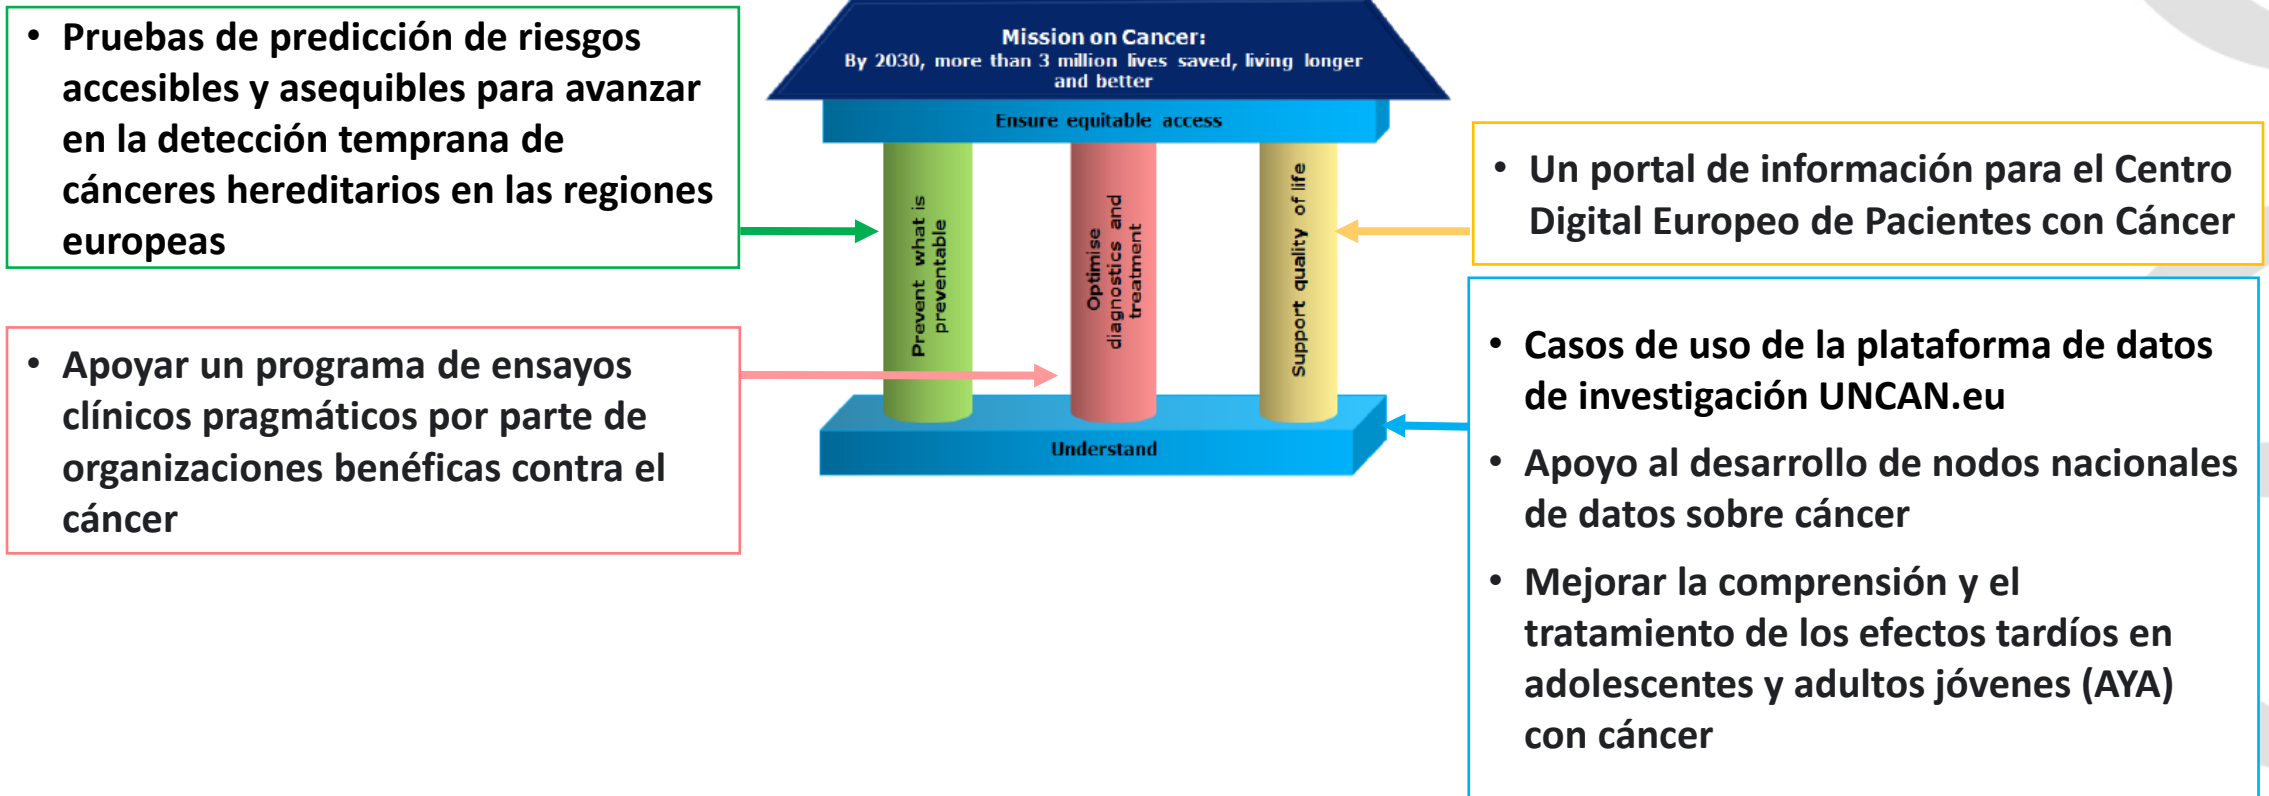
• Pruebas de predicción de riesgos accesibles y asequibles para avanzar en la detección temprana de cánceres hereditarios en las regiones europeas

Mission on Cancer:
By 2030, more than 3 million lives saved, living longer and better

Ensure equitable access

Prevent what is preventable

Optimise diagnostics and treatment

Support quality of life

Understand

• Un portal de información para el Centro Digital Europeo de Pacientes con Cáncer

• Apoyar un programa de ensayos clínicos pragmáticos por parte de organizaciones benéficas contra el cáncer

• Casos de uso de la plataforma de datos de investigación UNCAN.eu

• Apoyo al desarrollo de nodos nacionales de datos sobre cáncer

• Mejorar la comprensión y el tratamiento de los efectos tardíos en adolescentes y adultos jóvenes (AYA) con cáncer